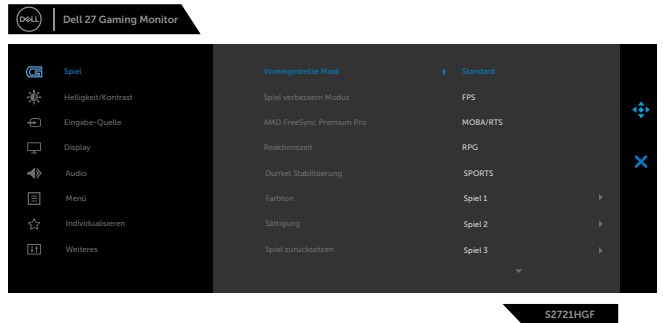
DELL | Dell 27 Gaming Monitor

Spiel
Helligkeit/Kontrast
Eingabe-Quelle
Display
Audio
Menü
Individualisieren
Weiteres

Voreingestellte Modi
Spiel verbessern Modus
AMD FreeSync Premium Pro
Reaktionszeit
Dunkel Stabilisierung
Farbton
Sättigung
Spiel zurücksetzen

Standard
FPS
MOBA/RTS
RPG
SPORTS
Spiel 1
Spiel 2
Spiel 3

S2721HGF